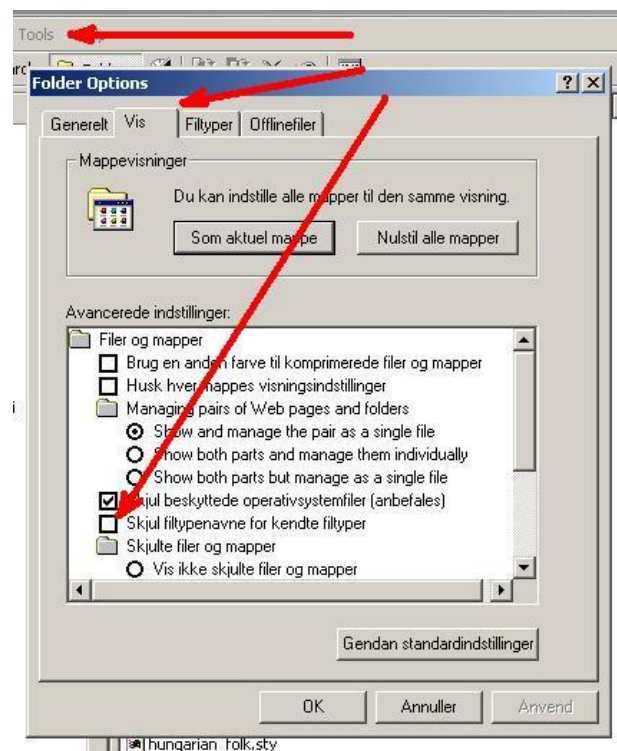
Tools

Folder Options

? X

Generelt | Vis | Filtyper | Offlinefiler

Mappevisninger

Du kan indstille alle mapper til den samme visning.

Som aktuel mappe

Nulstil alle mapper

Avancerede indstillinger:

Filer og mapper

Brug en anden farve til komprimerede filer og mapper

Husk hver mappes visningsindstillinger

Managing pairs of Web pages and folders

Show and manage the pair as a single file

Show both parts and manage them individually

Show both parts but manage as a single file

Skjul beskyttede operativsystemfiler (anbefales)

Skjul filtypenavne for kendte filtyper

Skjulte filer og mapper

Vis ikke skjulte filer og mapper

Gendan standardindstillinger

OK

Annuller

Anvend

hungarian_folk.sty